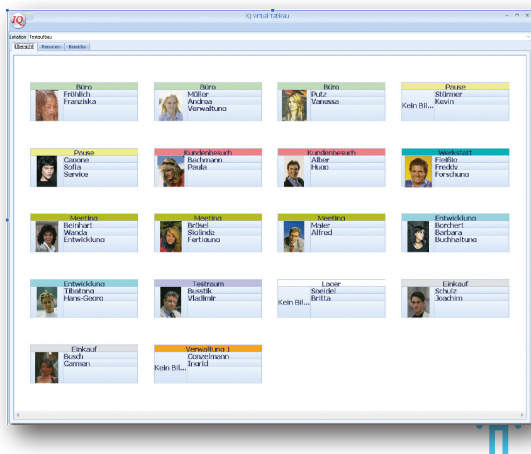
IQ

IQ virtual Tableau

Lokation Testaufbau

Übersicht Personen Bereiche

Büro
Fröhlich
Franziska

Büro
Müller
Andrea
Verwaltung

Büro
Putz
Vanessa

Pause
Stürmer
Kevin
Kein Bil...

Pause
Cenone
Sofia
Service

Kundenbesuch
Bachmann
Paula

Kundenbesuch
Alber
Hugo

Werkstatt
Fleißig
Freddy
Forschung

Meeting
Beinhart
Wanda
Entwicklung

Meeting
Bröse
Sieglinde
Fertigung

Meeting
Maier
Alfred

Entwicklung
Borchert
Barbara
Buchhaltung

Entwicklung
Tibatong
Hans-Georg

Testraum
Busstik
Vladimir

Lager
Speidel
Britta
Kein Bil...

Einkauf
Schulz
Joachim

Einkauf
Busch
Carmen

Verwaltung 1
Conzelmann
Ingrid
Kein Bil...